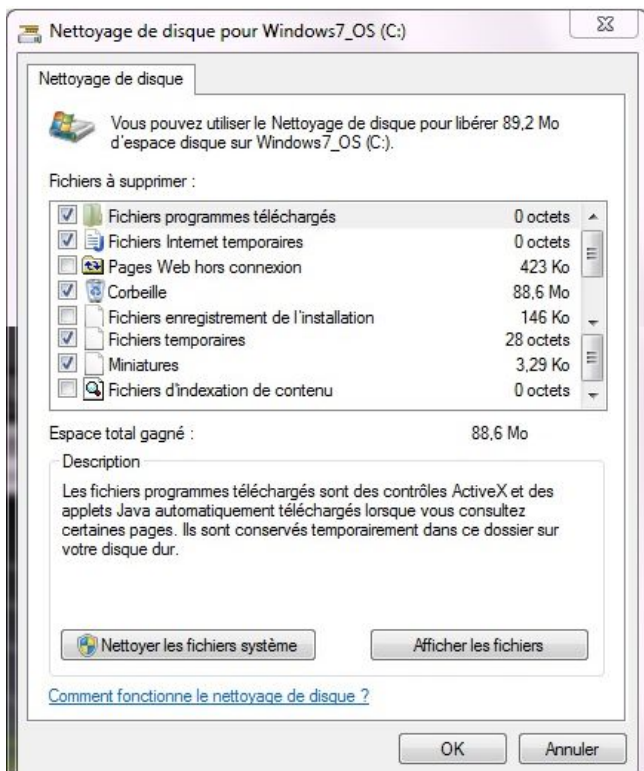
Nettoyage de disque pour Windows7_OS (C:)

Nettoyage de disque

Vous pouvez utiliser le Nettoyage de disque pour libérer 89,2 Mo d'espace disque sur Windows7_OS (C:).

Fichiers à supprimer :

| | | |
|---|---|---|
| ☑ | Fichiers programmes téléchargés | 0 octets |
| ☑ | Fichiers Internet temporaires | 0 octets |
| ☐ | Pages Web hors connexion | 423 Ko |
| ☑ | Corbeille | 88,6 Mo |
| ☐ | Fichiers enregistrement de l'installation | 146 Ko |
| ☑ | Fichiers temporaires | 28 octets |
| ☑ | Miniatures | 3,29 Ko |
| ☐ | Fichiers d'indexation de contenu | 0 octets |

Espace total gagné : 88,6 Mo

Description

Les fichiers programmes téléchargés sont des contrôles ActiveX et des applets Java automatiquement téléchargés lorsque vous consultez certaines pages. Ils sont conservés temporairement dans ce dossier sur votre disque dur.

Nettoyer les fichiers système

Afficher les fichiers

Comment fonctionne le nettoyage de disque ?

OK

Annuler